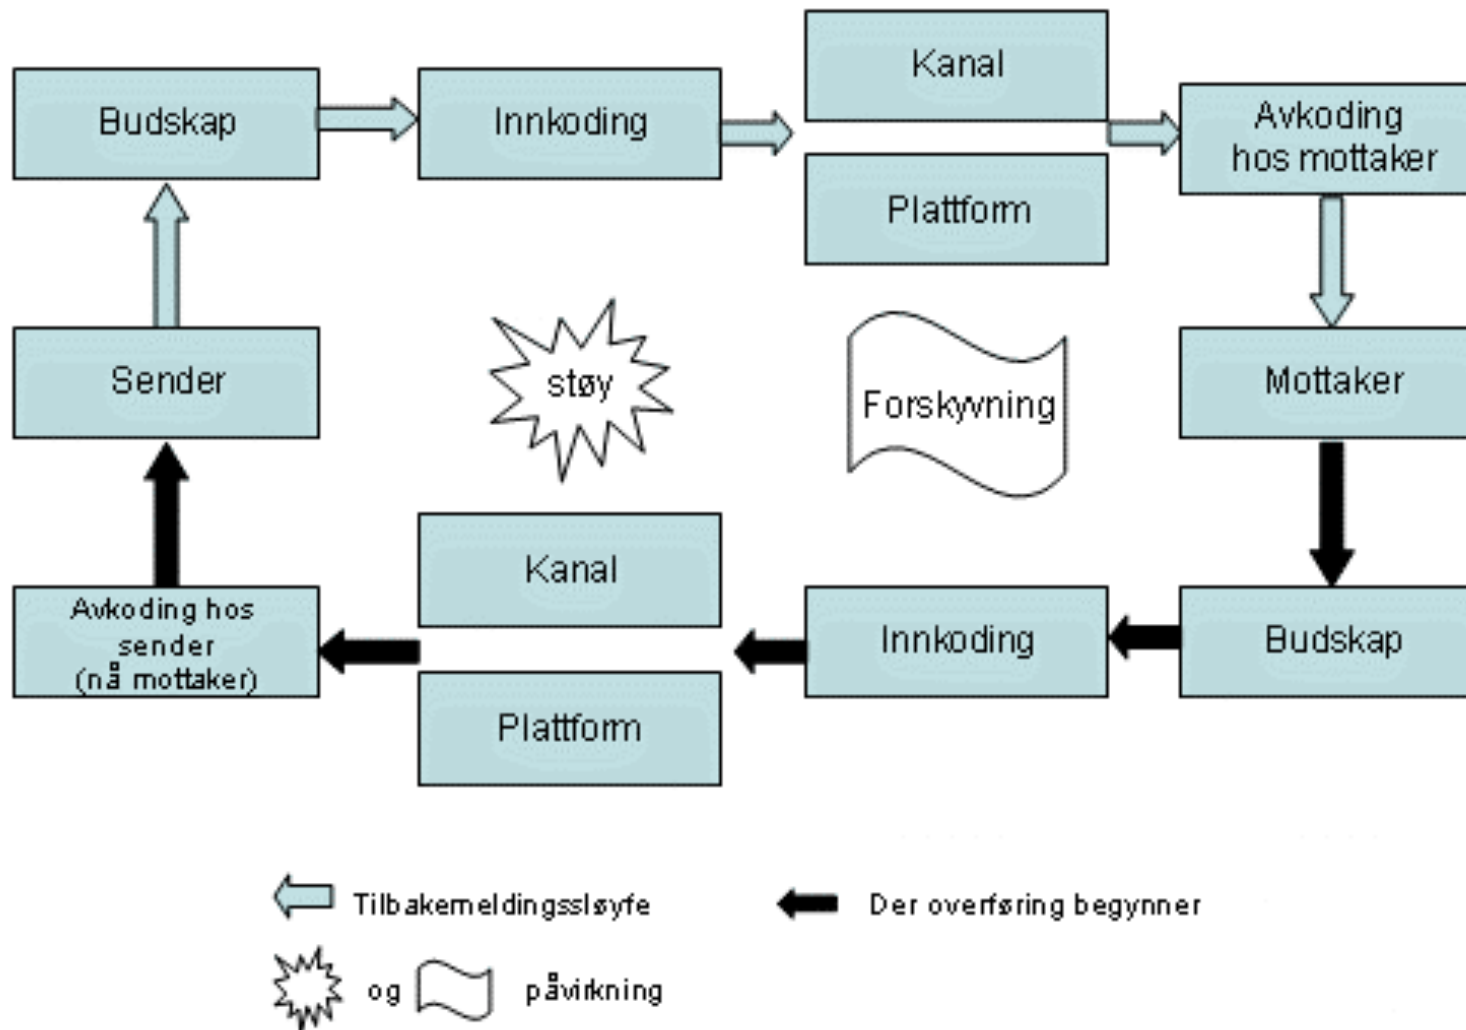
Budskap

Innkoding

Kanal

Plattform

Avkoding hos mottaker

Sender

støy

Forskyvning

Mottaker

Kanal

Avkoding hos sender (nå mottaker)

Innkoding

Budskap

Plattform

Tilbakemeldingssløyfe

Der overføring begynner

og

påvirkning